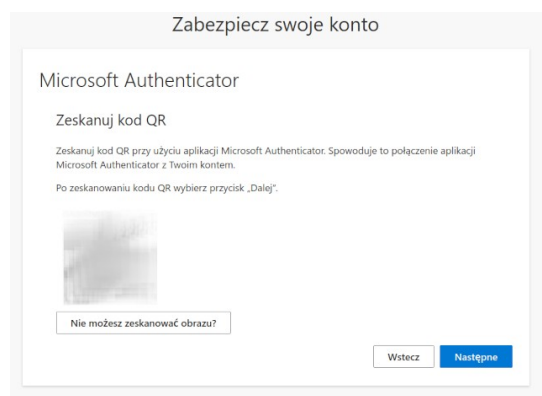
Zabezpiecz swoje konto

Microsoft Authenticator

Zeskanuj kod QR

Zeskanuj kod QR przy użyciu aplikacji Microsoft Authenticator. Spowoduje to połączenie aplikacji Microsoft Authenticator z Twoim kontem.

Po zeskanowaniu kodu QR wybierz przycisk „Dalej".

Nie możesz zeskanować obrazu?

Wstecz

Następne